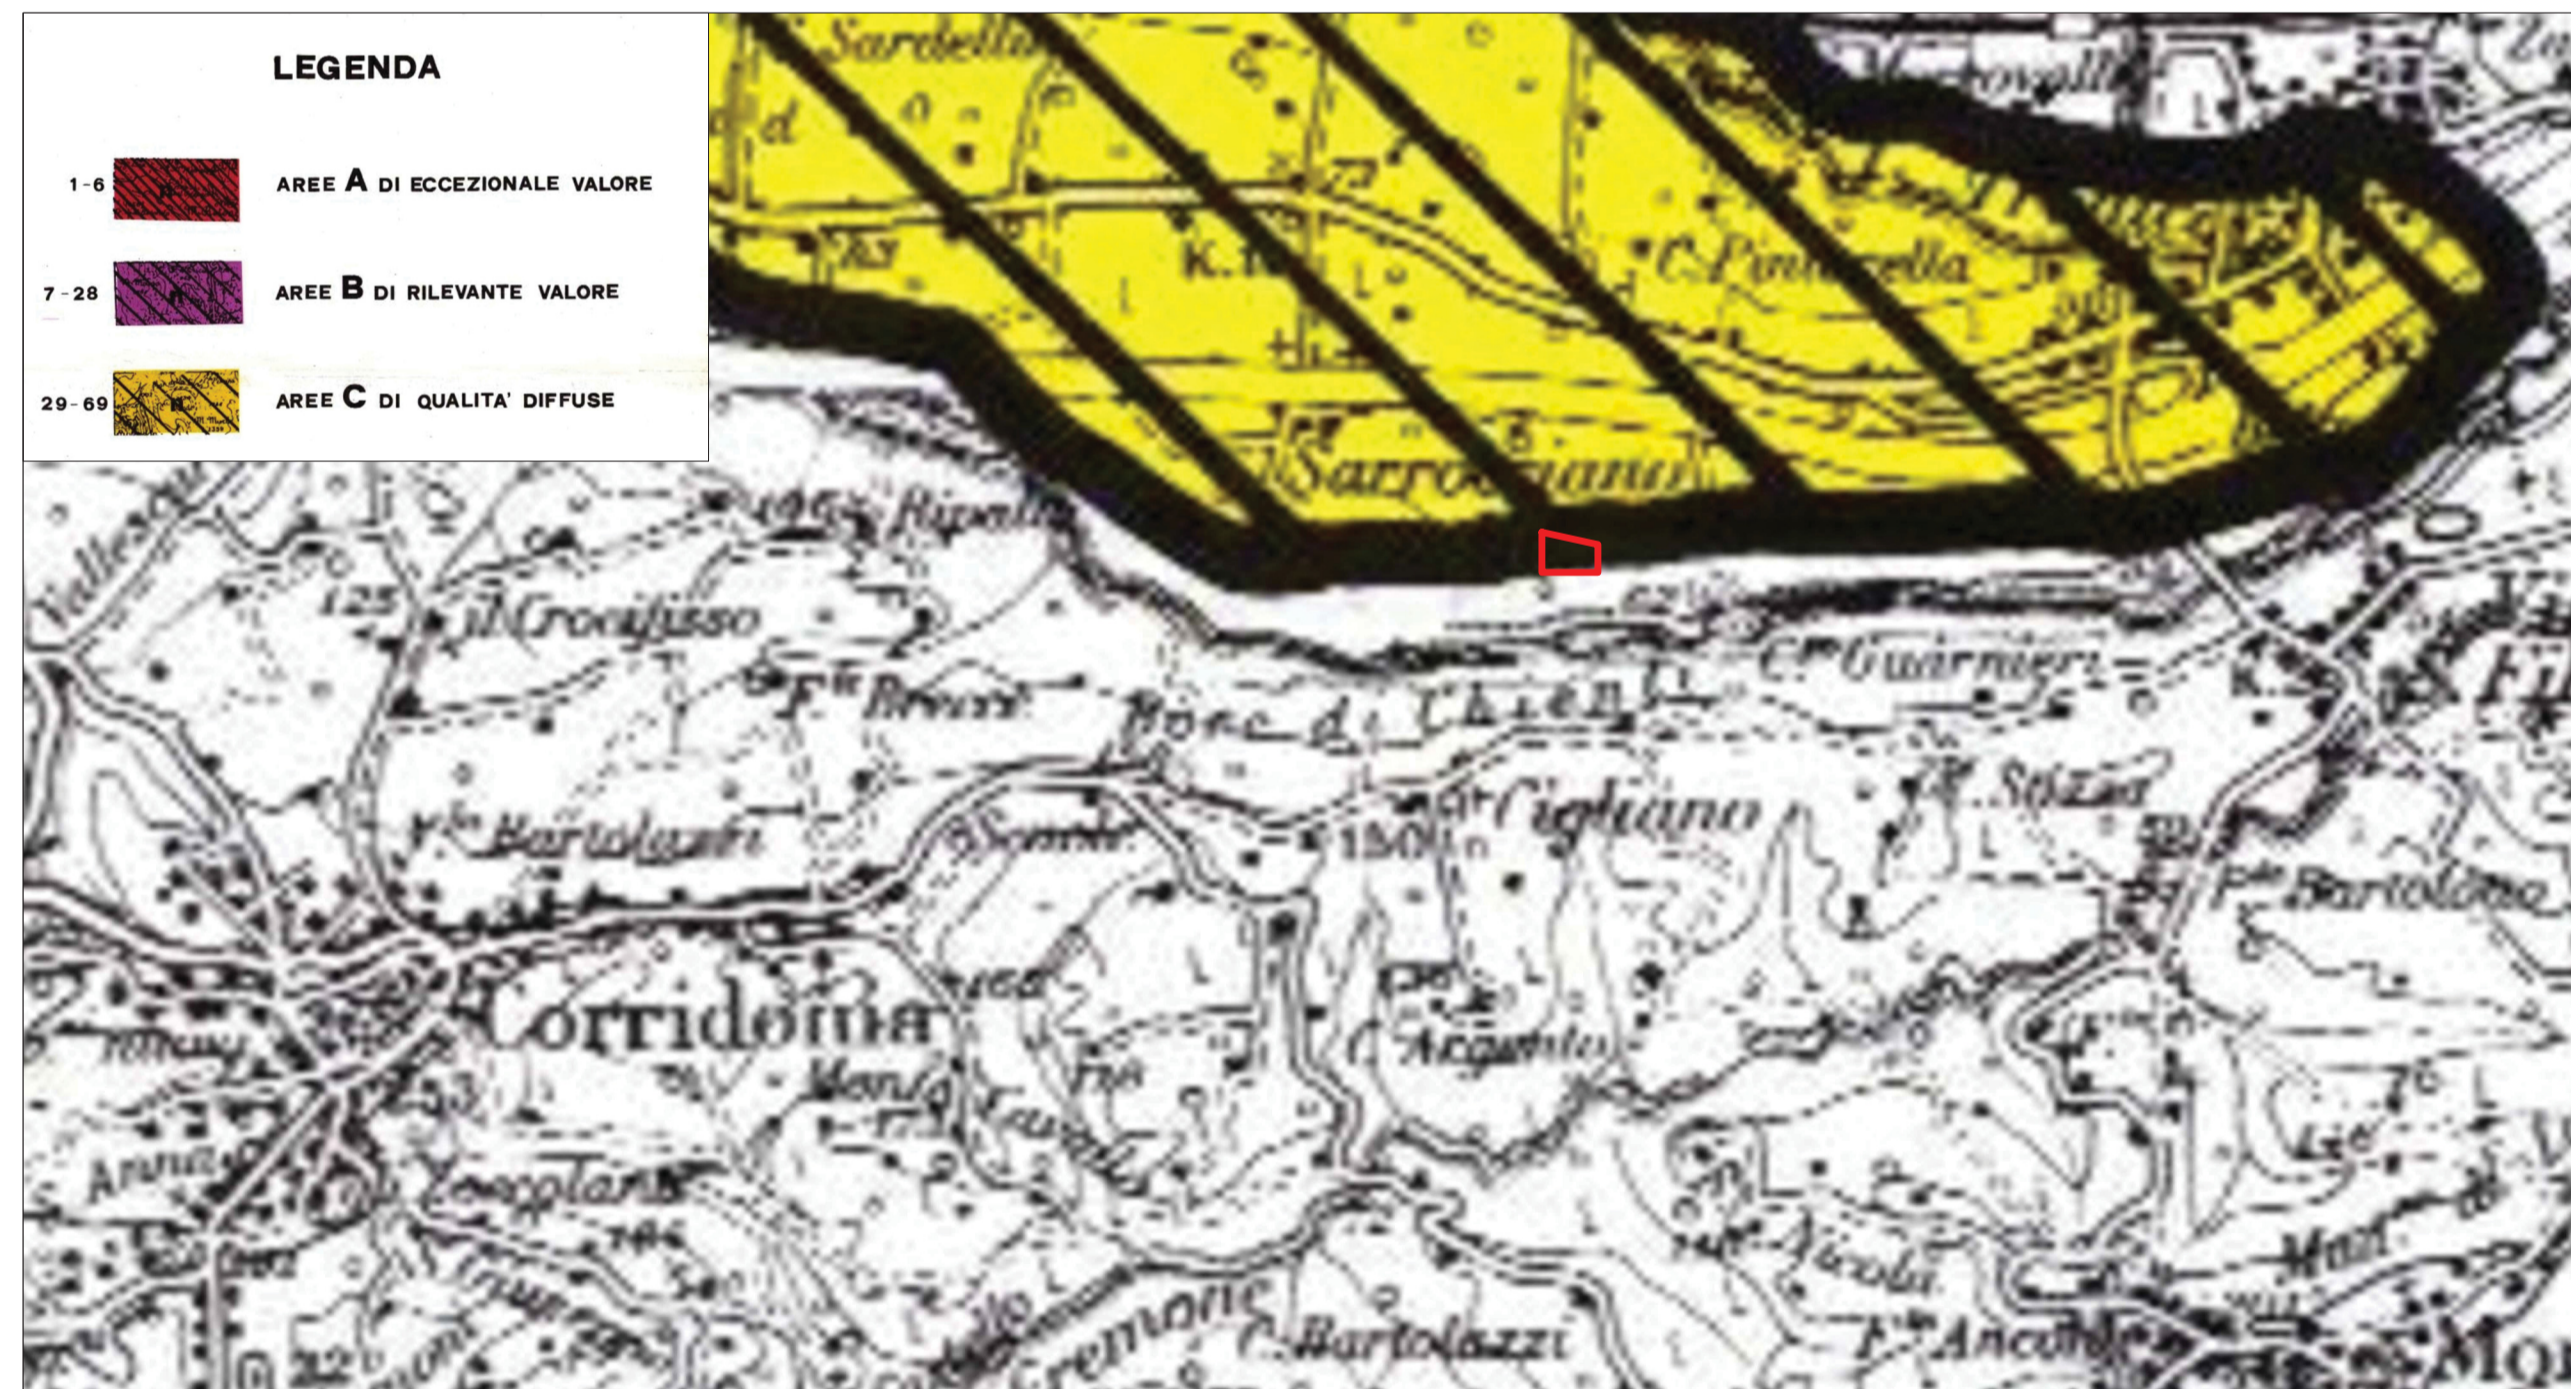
LEGENDA

1-6 AREE A DI ECCEZIONALE VALORE

7-28 AREE B DI RILEVANTE VALORE

29-69 AREE C DI QUALITA' DIFFUSE

Sarde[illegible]

C. Pinnarella

K.1

Sarrocciano

Ripalta

125

il Crocifisso

F.lli Broccoli

Bocc. di Chienti

C.ne Guarnieri

C.ne Cigliano

V.la Bartolazzi

Corridonia

C. Acquaviva

Bartolazzi

F.lli Bartolone

S. Nicola

Cremone

C. Bartolazzi

Ancona

Mon